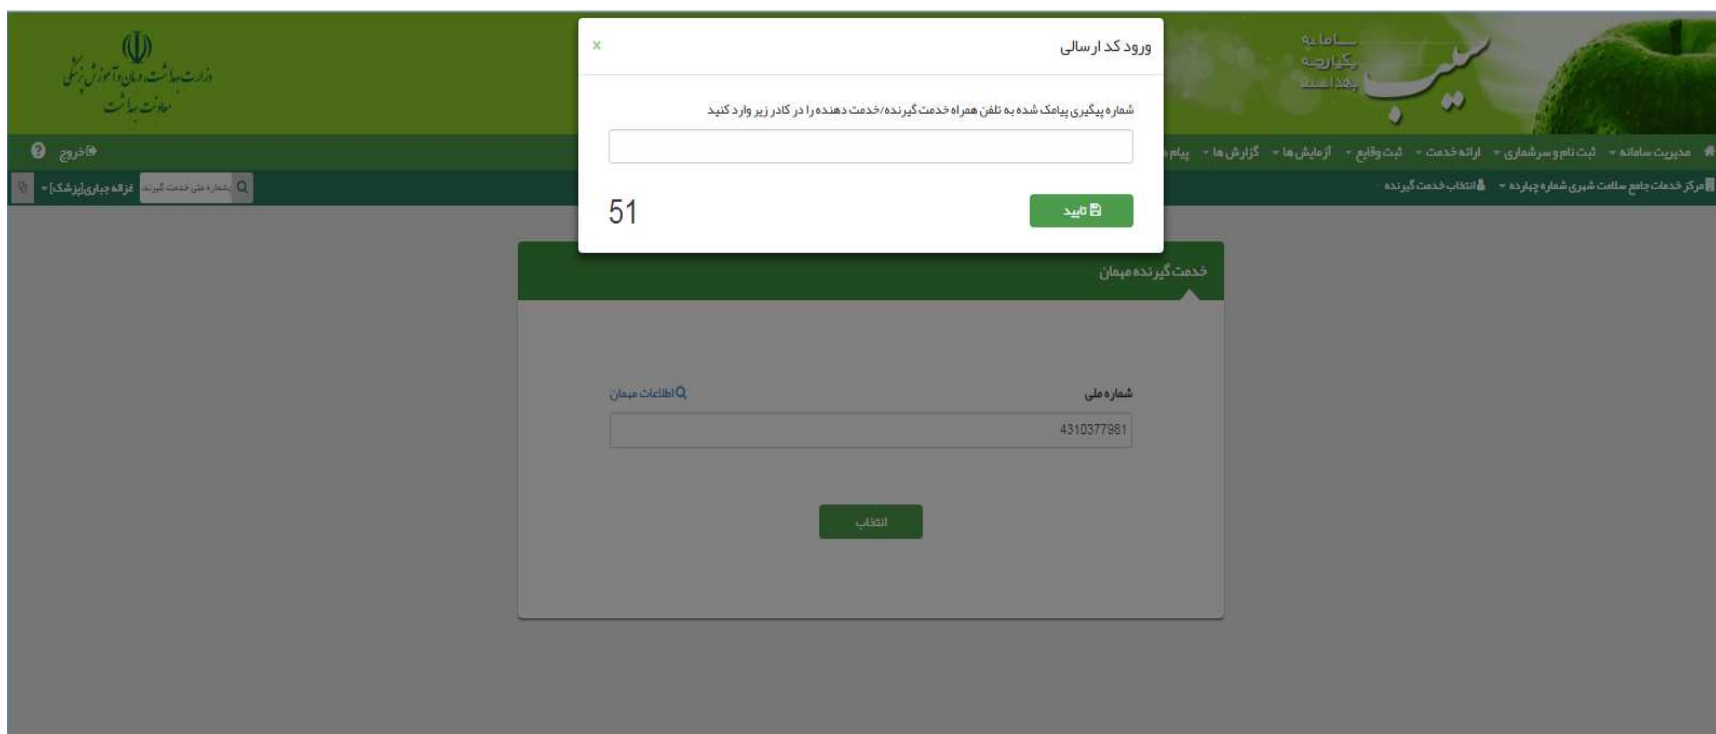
وزارت بهداشت، درمان و آموزش پزشکی
معاونت بهداشت

سامانه
یکپارچه
بهداشت
سیب

خروج

مدیریت سامانه ▾ ثبت نام و سرشماری ▾ ارائه خدمت ▾ ثبت وقایع ▾ آزمایش ها ▾ گزارش ها ▾ پیام

مرکز خدمات جامع سلامت شهری شماره چهارده ▾ انتخاب خدمت گیرنده

شماره ملی خدمت گیرنده
غزاله جباری[پزشک] ▾

ورود کد ارسالی
×
شماره پیگیری پیامک شده به تلفن همراه خدمت گیرنده/خدمت دهنده را در کادر زیر وارد کنید

تایید
51

خدمت گیرنده مهمان

شماره ملی
اطلاعات مهمان
4310377981

انتخاب